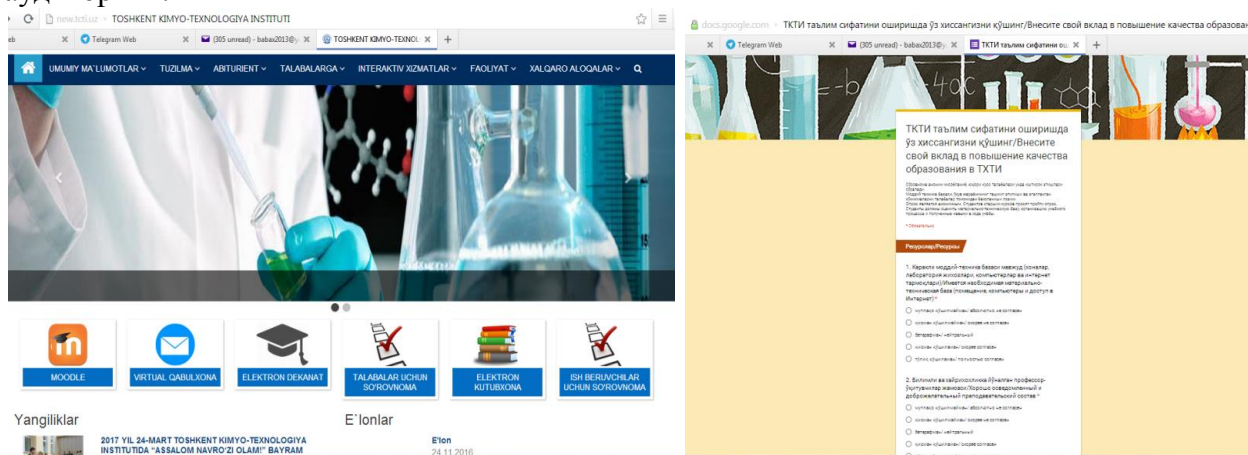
new.tcti.uz › TOSHKENT KIMYO-TEXNOLOGIYA INSTITUTI

Telegram Web
(305 unread) - babai2013@
TOSHKENT KIMYO-TEXNOL

UMUMIY MA`LUMOTLAR ⌄ TUZILMA ⌄ ABITURIENT ⌄ TALABALARGA ⌄ INTERAKTIV XIZMATLAR ⌄ FAOLIYAT ⌄ XALQARO ALOQALAR ⌄

MOODLE
VIRTUAL QABULXONA
ELEKTRON DEKANAT
TALABALAR UCHUN SO'ROVNOMA
ELEKTRON KUTUBXONA
ISH BERUVCHILAR UCHUN SO'ROVNOMA

Yangiliklar

2017 YIL 24-MART TOSHKENT KIMYO-TEXNOLOGIYA INSTITUTIDA "ASSALOM NAVRO'ZI OLAM!" BAYRAM

E`lonlar

E'lon
24.11.2016

docs.google.com › ТКТИ таълим сифатини оширишда ўз хиссангизни қўшинг/Внесите свой вклад в повышение качества образования

Telegram Web
(305 unread) - babai2013@
ТКТИ таълим сифатини оши

ТКТИ таълим сифатини оширишда ўз хиссангизни қўшинг/Внесите свой вклад в повышение качества образования в ТХТИ

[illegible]

* Обязательно

Ресурслар/Ресурсы

1. Керакли моддий-техника базаси мавжуд (хоналар, лаборатория жихозлари, компьютерлар ва интернет тармоқлари)/Имеется необходимая материально-техническая база (помещение, компьютеры и доступ в Интернет) *

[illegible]
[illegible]
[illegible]
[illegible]
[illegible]

2. Билимли ва хайрихохлика йўналган профессор-ўқитувчилар жамоаси/Хорошо осведомленный и доброжелательный преподавательский состав *

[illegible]
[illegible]
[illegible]
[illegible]